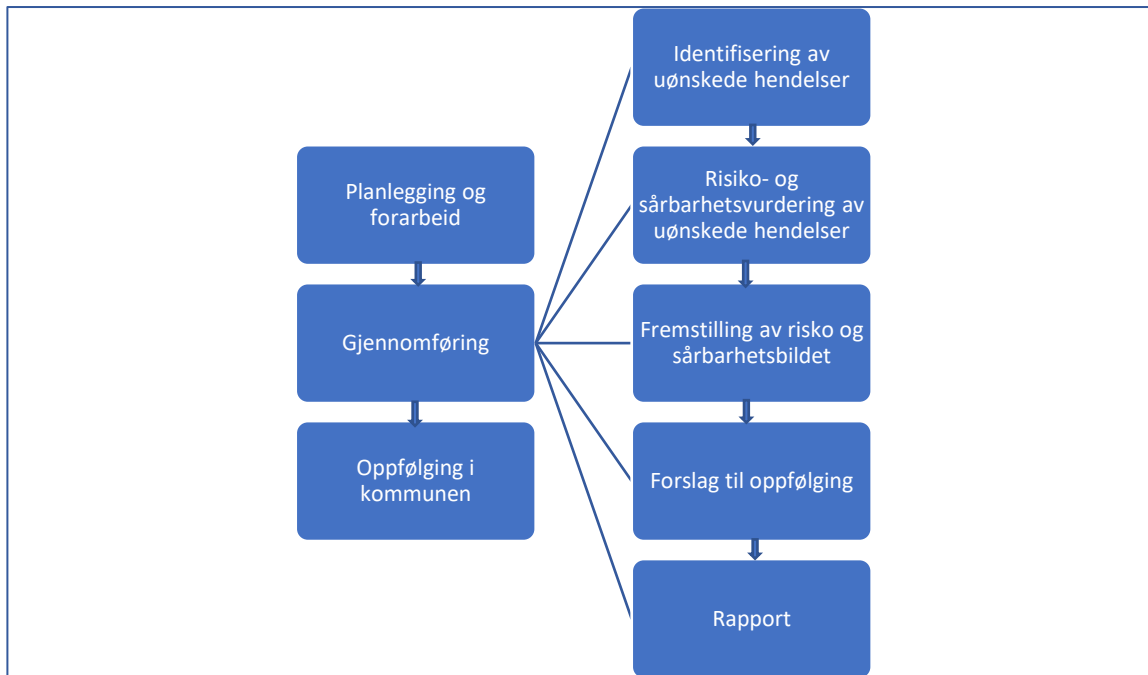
Planlegging og forarbeid

Gjennomføring

Oppfølging i kommunen

Identifisering av uønskede hendelser

Risiko- og sårbarhetsvurdering av uønskede hendelser

Fremstilling av risko og sårbarhetsbildet

Forslag til oppfølging

Rapport